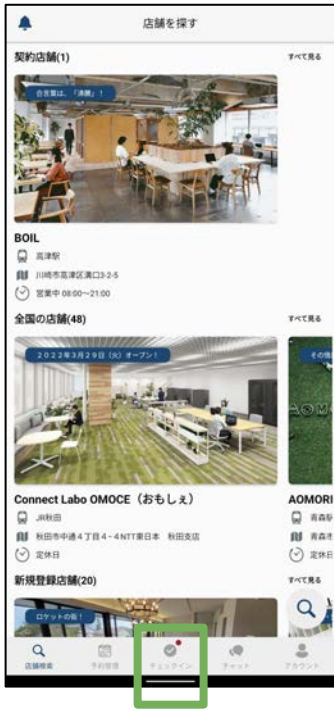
店舗を探す

契約店舗(1)

すべて見る

合言葉は、「沸騰」！

BOIL

高津駅

川崎市高津区溝口3-2-5

営業中 08:00～21:00

全国の店舗(48)

すべて見る

2022年3月29日（火）オープン！

Connect Labo OMOCE（おもしぇ）

JR秋田

秋田市中通４丁目４－４NTT東日本 秋田支店

定休日

その他

AOMORI

青森駅

青森市

定休日

新規登録店舗(20)

すべて見る

ロケットの扉！

店舗検索

予約管理

チェックイン

チャット

アカウント